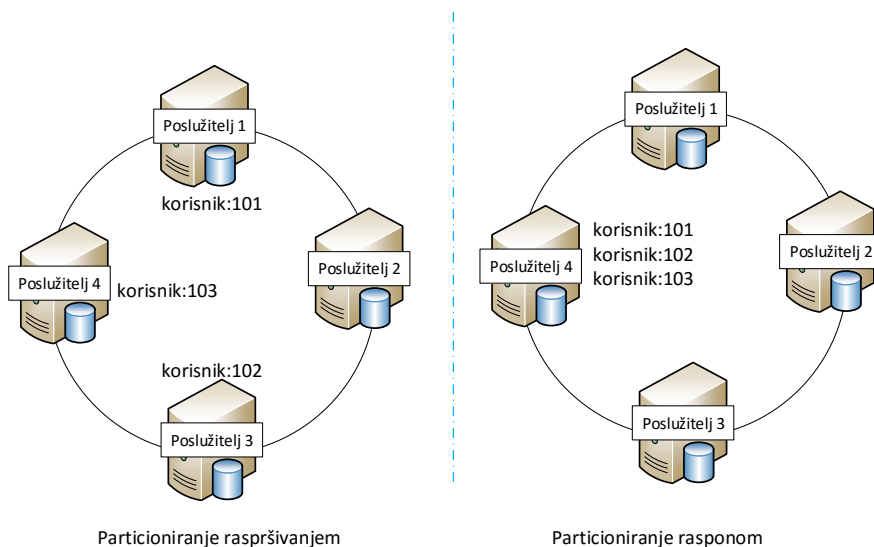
Poslužitelj 1

korisnik:101

Poslužitelj 4

korisnik:103

Poslužitelj 2

korisnik:102

Poslužitelj 3

Particioniranje raspršivanjem

Poslužitelj 1

korisnik:101
korisnik:102
korisnik:103

Poslužitelj 4

Poslužitelj 2

Poslužitelj 3

Particioniranje rasponom